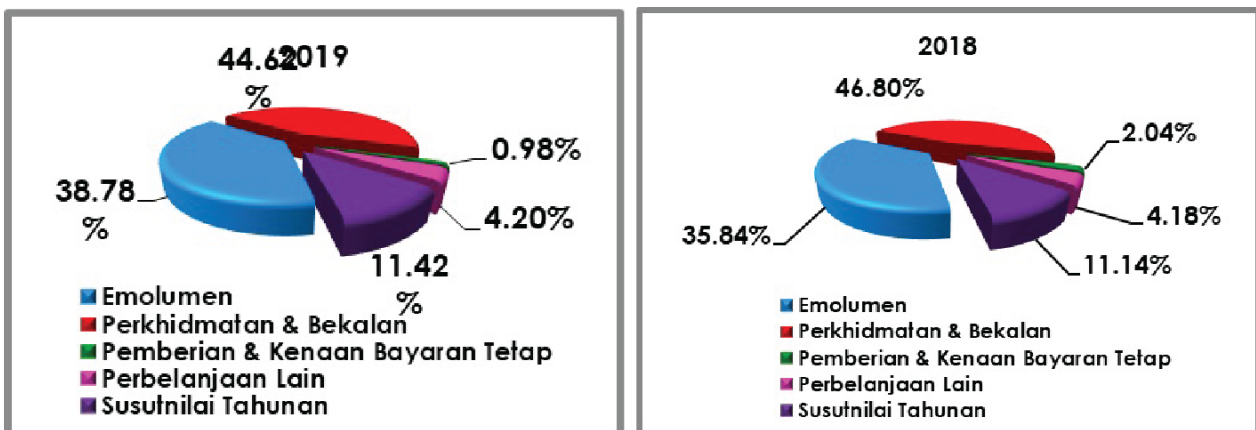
2019

44.62%

0.98%

38.78%

4.20%

11.42%

Emolumen
Perkhidmatan & Bekalan
Pemberian & Kenaan Bayaran Tetap
Perbelanjaan Lain
Susutnilai Tahunan

2018

46.80%

2.04%

35.84%

4.18%

11.14%

Emolumen
Perkhidmatan & Bekalan
Pemberian & Kenaan Bayaran Tetap
Perbelanjaan Lain
Susutnilai Tahunan